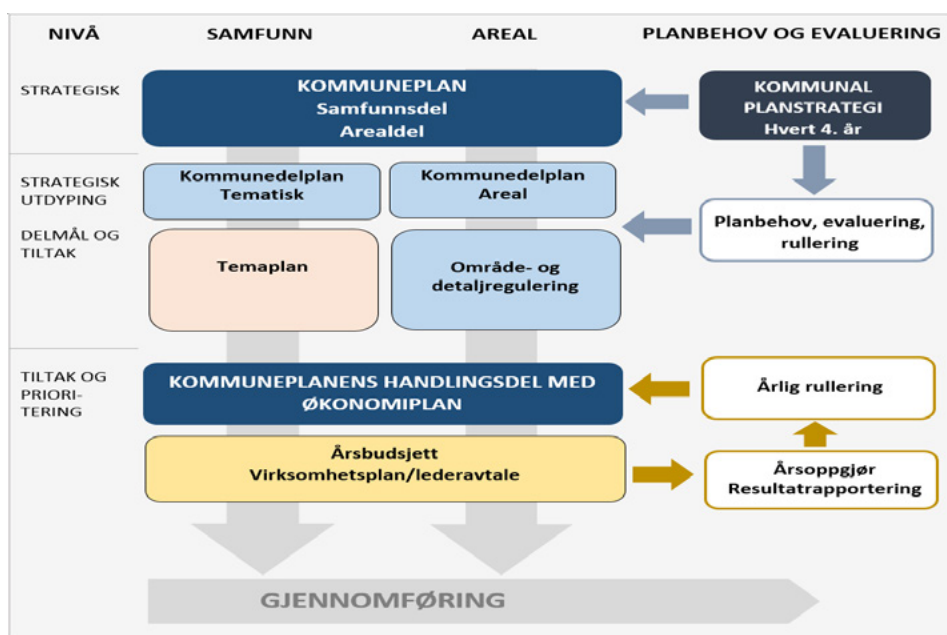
NIVÅ

SAMFUNN

AREAL

PLANBEHOV OG EVALUERING

STRATEGISK

KOMMUNEPLAN
Samfunnsdel
Arealdel

KOMMUNAL PLANSTRATEGI
Hvert 4. år

STRATEGISK UTDYPING

DELMÅL OG TILTAK

Kommunedelplan Tematisk

Kommunedelplan Areal

Planbehov, evaluering, rullering

Temaplan

Område- og detaljregulering

TILTAK OG PRIORI-TERING

KOMMUNEPLANENS HANDLINGSDEL MED ØKONOMIPLAN

Årlig rullering

Årsbudsjett
Virksomhetsplan/lederavtale

Årsoppgjør
Resultatrapportering

GJENNOMFØRING